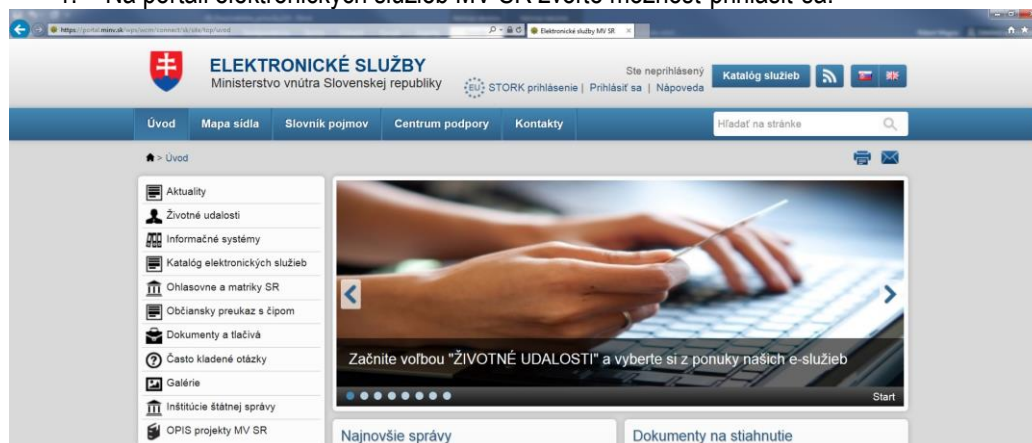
1. Na portáli elektronických služieb MV SR zvoľte možnosť prihlásiť sa.

https://portal.minv.sk/wps/wcm/connect/sk/site/top/uvod
Elektronické služby MV SR

ELEKTRONICKÉ SLUŽBY
Ministerstvo vnútra Slovenskej republiky

Ste neprihlásený
STORK prihlásenie | Prihlásiť sa | Nápoveda
Katalóg služieb

Úvod
Mapa sídla
Slovník pojmov
Centrum podpory
Kontakty
Hľadať na stránke

> Úvod

Aktuality
Životné udalosti
Informačné systémy
Katalóg elektronických služieb
Ohlasovne a matriky SR
Občiansky preukaz s čipom
Dokumenty a tlačivá
Často kladené otázky
Galérie
Inštitúcie štátnej správy
OPIS projekty MV SR

Začnite voľbou "ŽIVOTNÉ UDALOSTI" a vyberte si z ponuky našich e-služieb
Start

Najnovšie správy
Dokumenty na stiahnutie